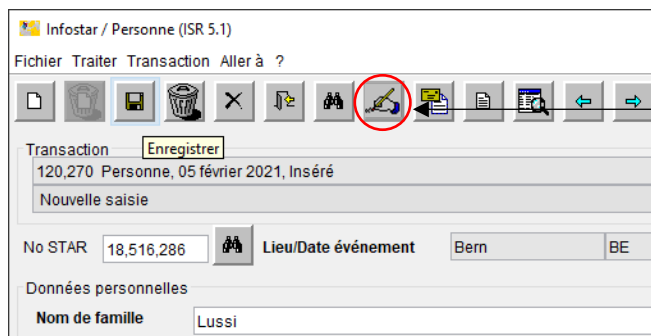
Infostar / Personne (ISR 5.1)

Fichier Traiter Transaction Aller à ?

Enregistrer

Transaction

120,270 Personne, 05 février 2021, Inséré

Nouvelle saisie

No STAR 18,516,286

Lieu/Date événement Bern BE

Données personnelles

Nom de famille Lussi